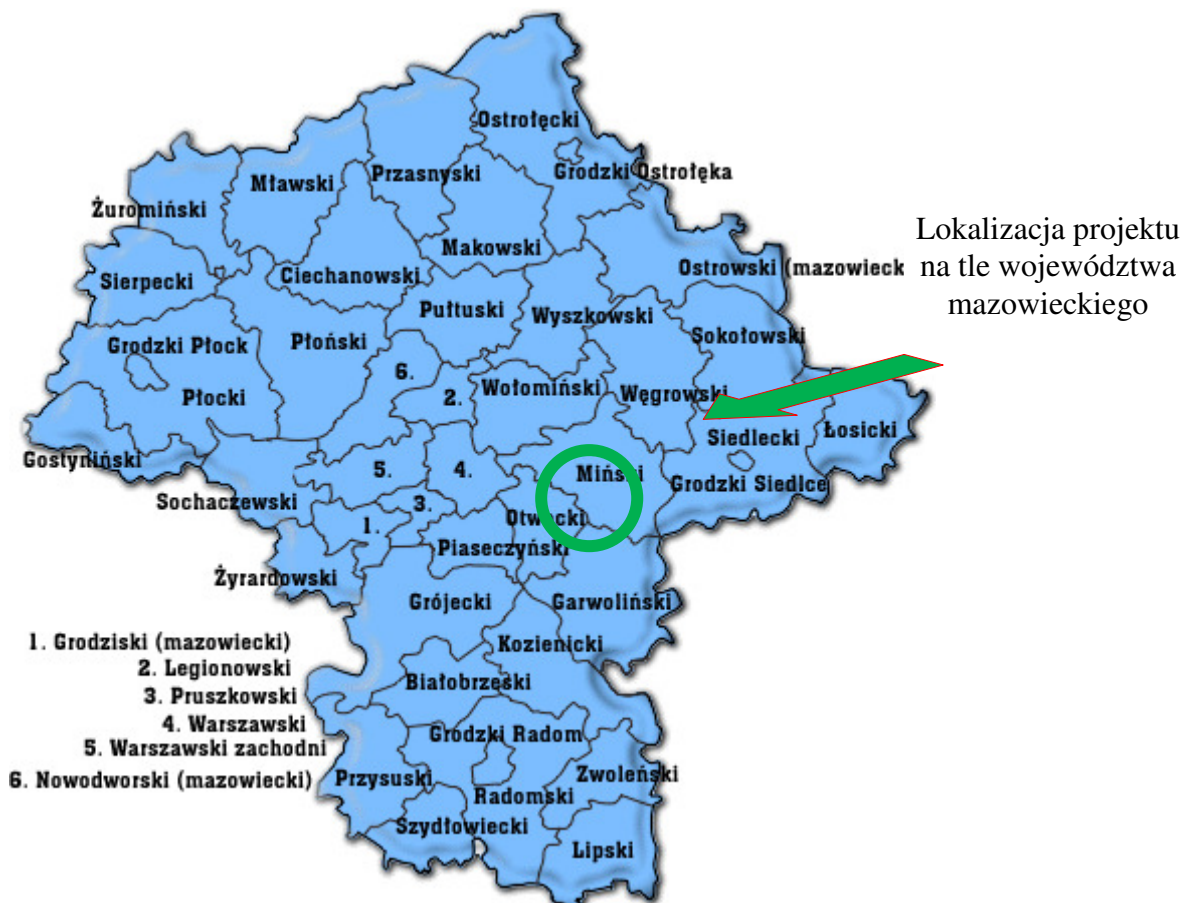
Ostrołęcki
Grodzki Ostrołęka
Mławski
Przasnyski
Żuromiński
Makowski
Lokalizacja projektu na tle województwa mazowieckiego
Sierpecki
Ciechanowski
Ostrowski (mazowieck
Pułtuski
Wyszkowski
Grodzki Płock
Płoński
Sokołowski
6.
Płocki
2.
Wołomiński
Węgrowski
Siedlecki
Łosicki
Gostyniński
5.
4.
Mińsk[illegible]
Grodzki Siedlce
Sochaczewski
3.
1.
Otwocki
Piaseczyński
Żyrardowski
Grójecki
Garwoliński
1. Grodziski (mazowiecki)
2. Legionowski
3. Pruszkowski
4. Warszawski
5. Warszawski zachodni
6. Nowodworski (mazowiecki)
Kozienicki
Białobrzeski
Grodzki Radom
Przysuski
Zwoleński
Radomski
Szydłowiecki
Lipski